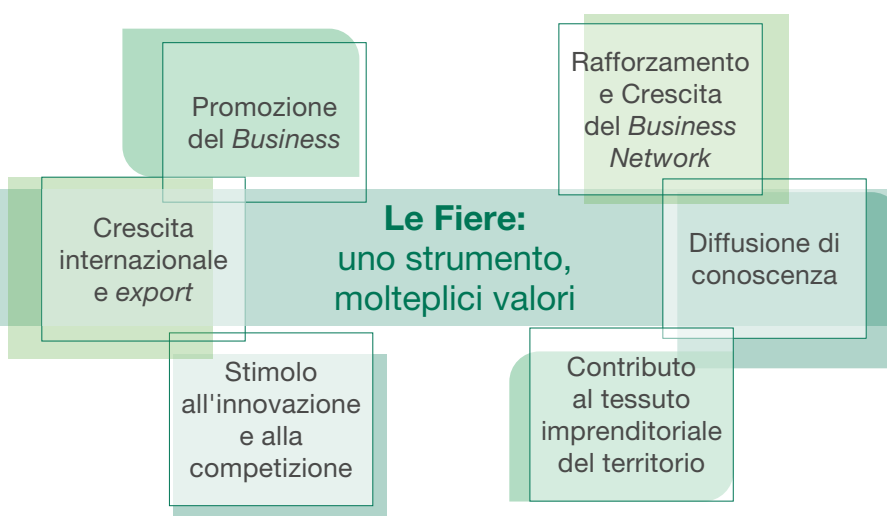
Promozione del *Business*

Rafforzamento e Crescita del *Business Network*

Crescita internazionale e *export*

**Le Fiere:** uno strumento, molteplici valori

Diffusione di conoscenza

Stimolo all'innovazione e alla competizione

Contributo al tessuto imprenditoriale del territorio